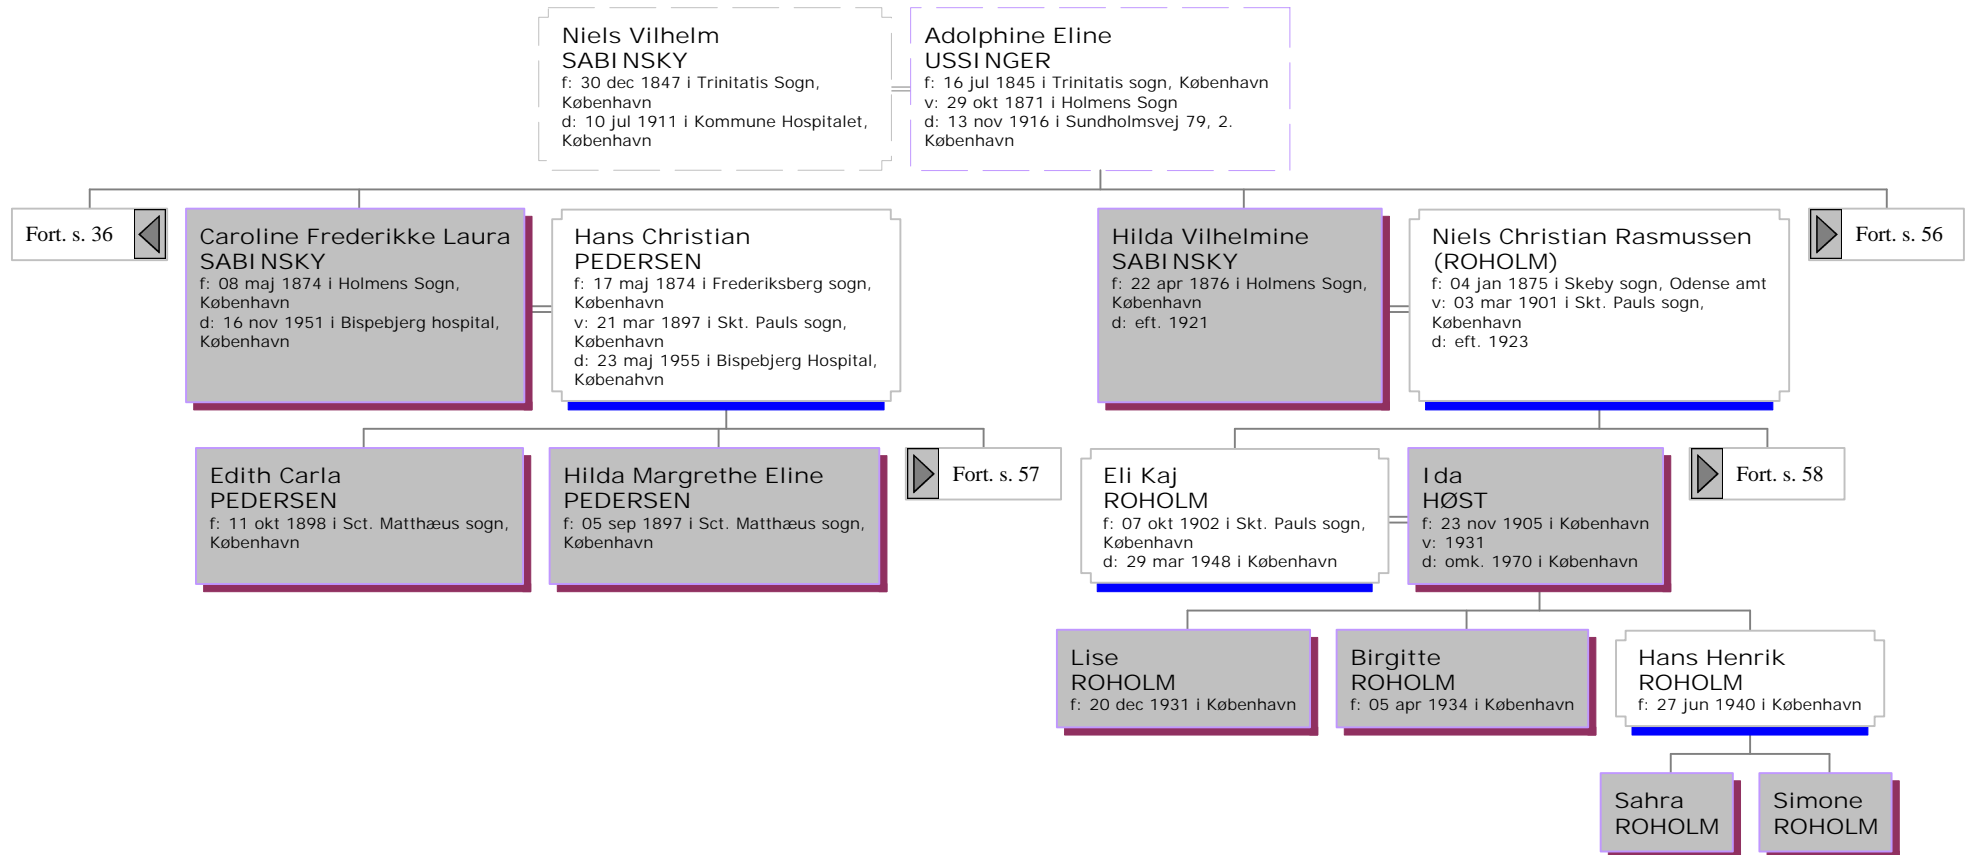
Niels Vilhelm
SABINSKY
f: 30 dec 1847 i Trinitatis Sogn, København
d: 10 jul 1911 i Kommune Hospitalet, København

Adolphine Eline
USSINGER
f: 16 jul 1845 i Trinitatis sogn, København
v: 29 okt 1871 i Holmens Sogn
d: 13 nov 1916 i Sundholmsvej 79, 2. København

Fort. s. 36

Caroline Frederikke Laura
SABINSKY
f: 08 maj 1874 i Holmens Sogn, København
d: 16 nov 1951 i Bispebjerg hospital, København

Hans Christian
PEDERSEN
f: 17 maj 1874 i Frederiksberg sogn, København
v: 21 mar 1897 i Skt. Pauls sogn, København
d: 23 maj 1955 i Bispebjerg Hospital, Københahvn

Hilda Vilhelmine
SABINSKY
f: 22 apr 1876 i Holmens Sogn, København
d: eft. 1921

Niels Christian Rasmussen
(ROHOLM)
f: 04 jan 1875 i Skeby sogn, Odense amt
v: 03 mar 1901 i Skt. Pauls sogn, København
d: eft. 1923

Fort. s. 56

Edith Carla
PEDERSEN
f: 11 okt 1898 i Sct. Matthæus sogn, København

Hilda Margrethe Eline
PEDERSEN
f: 05 sep 1897 i Sct. Matthæus sogn, København

Fort. s. 57

Eli Kaj
ROHOLM
f: 07 okt 1902 i Skt. Pauls sogn, København
d: 29 mar 1948 i København

Ida
HØST
f: 23 nov 1905 i København
v: 1931
d: omk. 1970 i København

Fort. s. 58

Lise
ROHOLM
f: 20 dec 1931 i København

Birgitte
ROHOLM
f: 05 apr 1934 i København

Hans Henrik
ROHOLM
f: 27 jun 1940 i København

Sahra
ROHOLM

Simone
ROHOLM